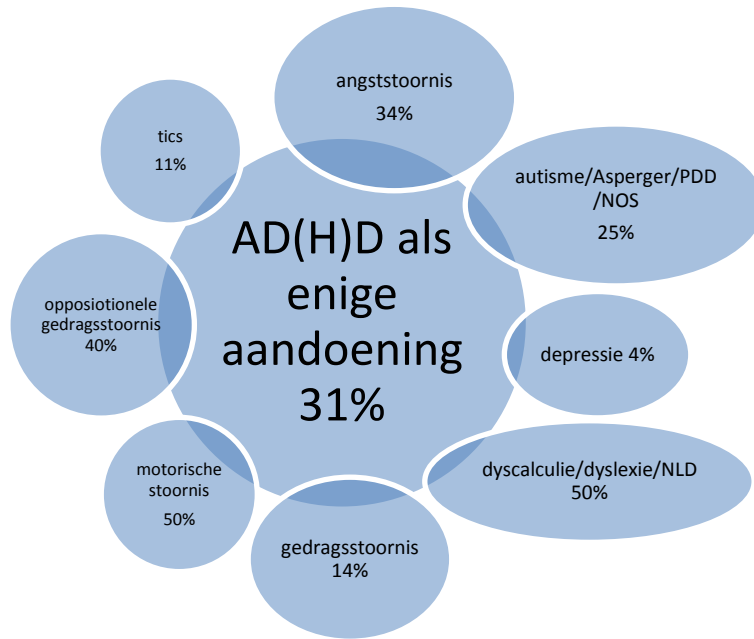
AD(H)D als enige aandoening 31%

angststoornis 34%

autisme/Asperger/PDD /NOS 25%

depressie 4%

dyscalculie/dyslexie/NLD 50%

gedragsstoornis 14%

motorische stoornis 50%

opposiotionele gedragsstoornis 40%

tics 11%